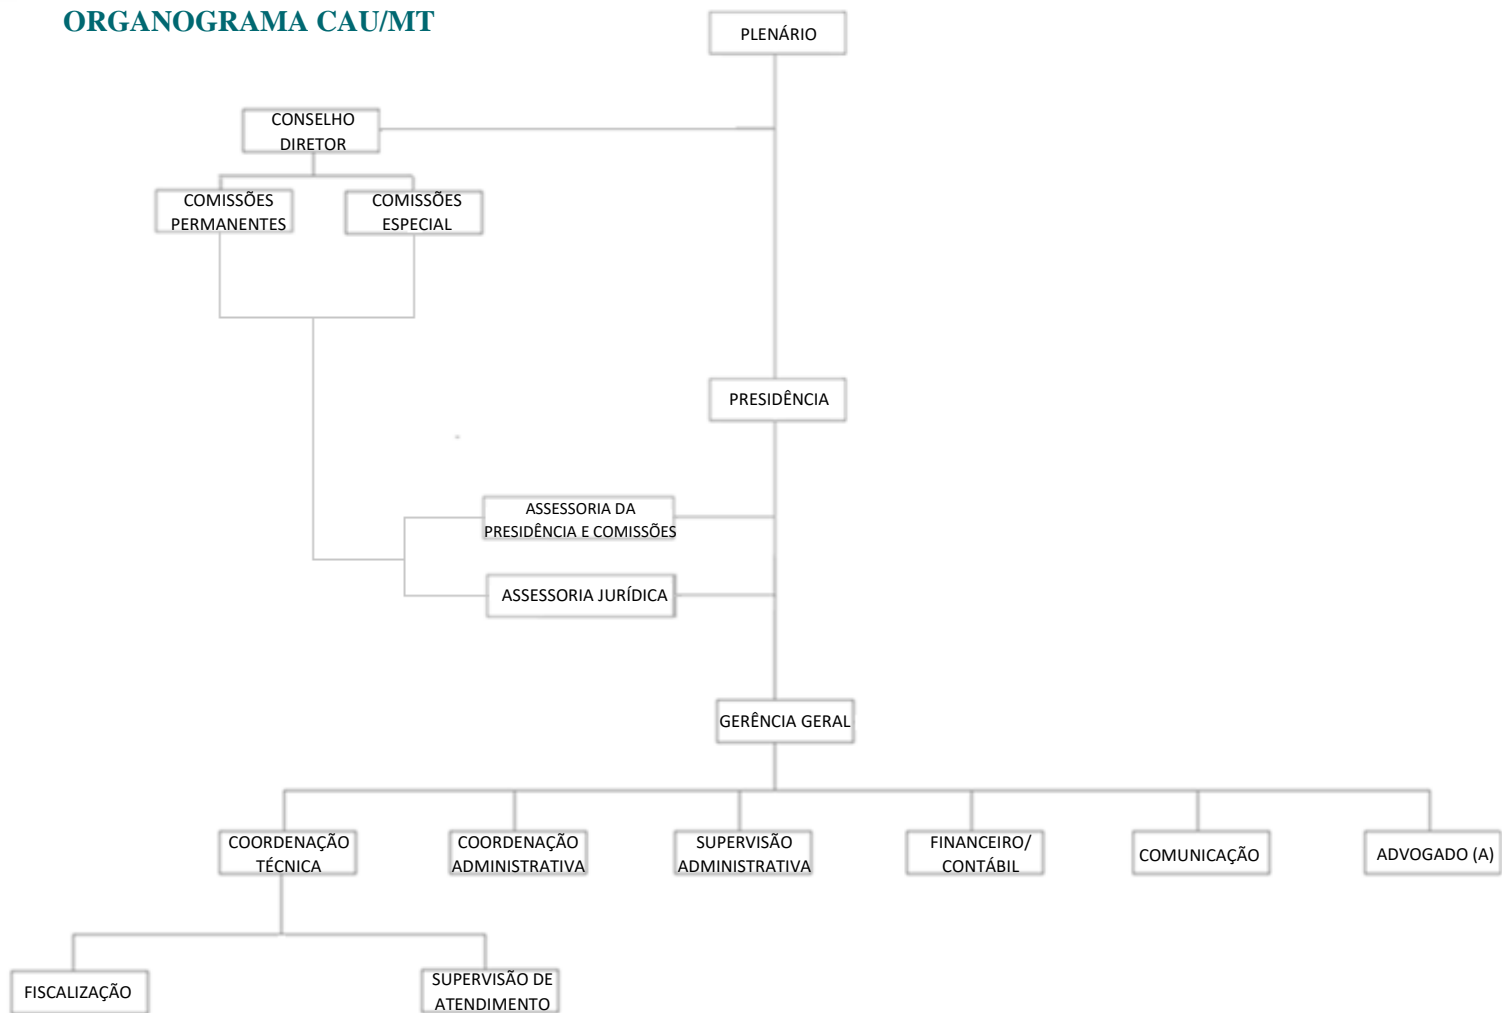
ORGANOGRAMA CAU/MT

PLENÁRIO

CONSELHO DIRETOR

COMISSÕES PERMANENTES

COMISSÕES ESPECIAL

PRESIDÊNCIA

ASSESSORIA DA PRESIDÊNCIA E COMISSÕES

ASSESSORIA JURÍDICA

GERÊNCIA GERAL

COORDENAÇÃO TÉCNICA

COORDENAÇÃO ADMINISTRATIVA

SUPERVISÃO ADMINISTRATIVA

FINANCEIRO/ CONTÁBIL

COMUNICAÇÃO

ADVOGADO (A)

FISCALIZAÇÃO

SUPERVISÃO DE ATENDIMENTO